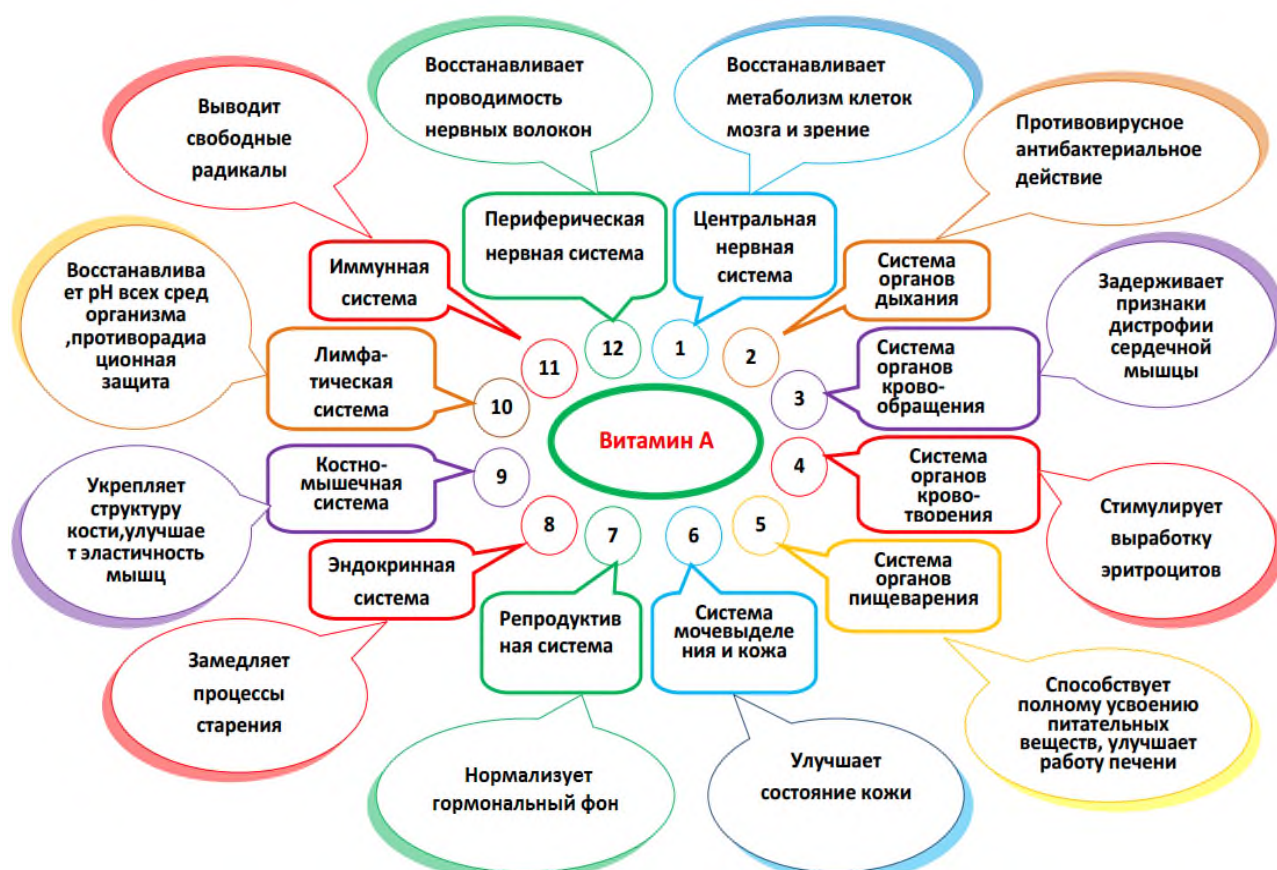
Витамин А

1
Центральная нервная система
Восстанавливает метаболизм клеток мозга и зрение

2
Система органов дыхания
Противовирусное антибактериальное действие

3
Система органов крово-обращения
Задерживает признаки дистрофии сердечной мышцы

4
Система органов крово-творения
Стимулирует выработку эритроцитов

5
Система органов пищеварения
Способствует полному усвоению питательных веществ, улучшает работу печени

6
Система мочевыделения и кожа
Улучшает состояние кожи

7
Репродуктивная система
Нормализует гормональный фон

8
Эндокринная система
Замедляет процессы старения

9
Костно-мышечная система
Укрепляет структуру кости,улучшает эластичность мышц

10
Лимфа-тическая система
Восстанавливает pH всех сред организма ,противорадиационная защита

11
Иммунная система
Выводит свободные радикалы

12
Периферическая нервная система
Восстанавливает проводимость нервных волокон